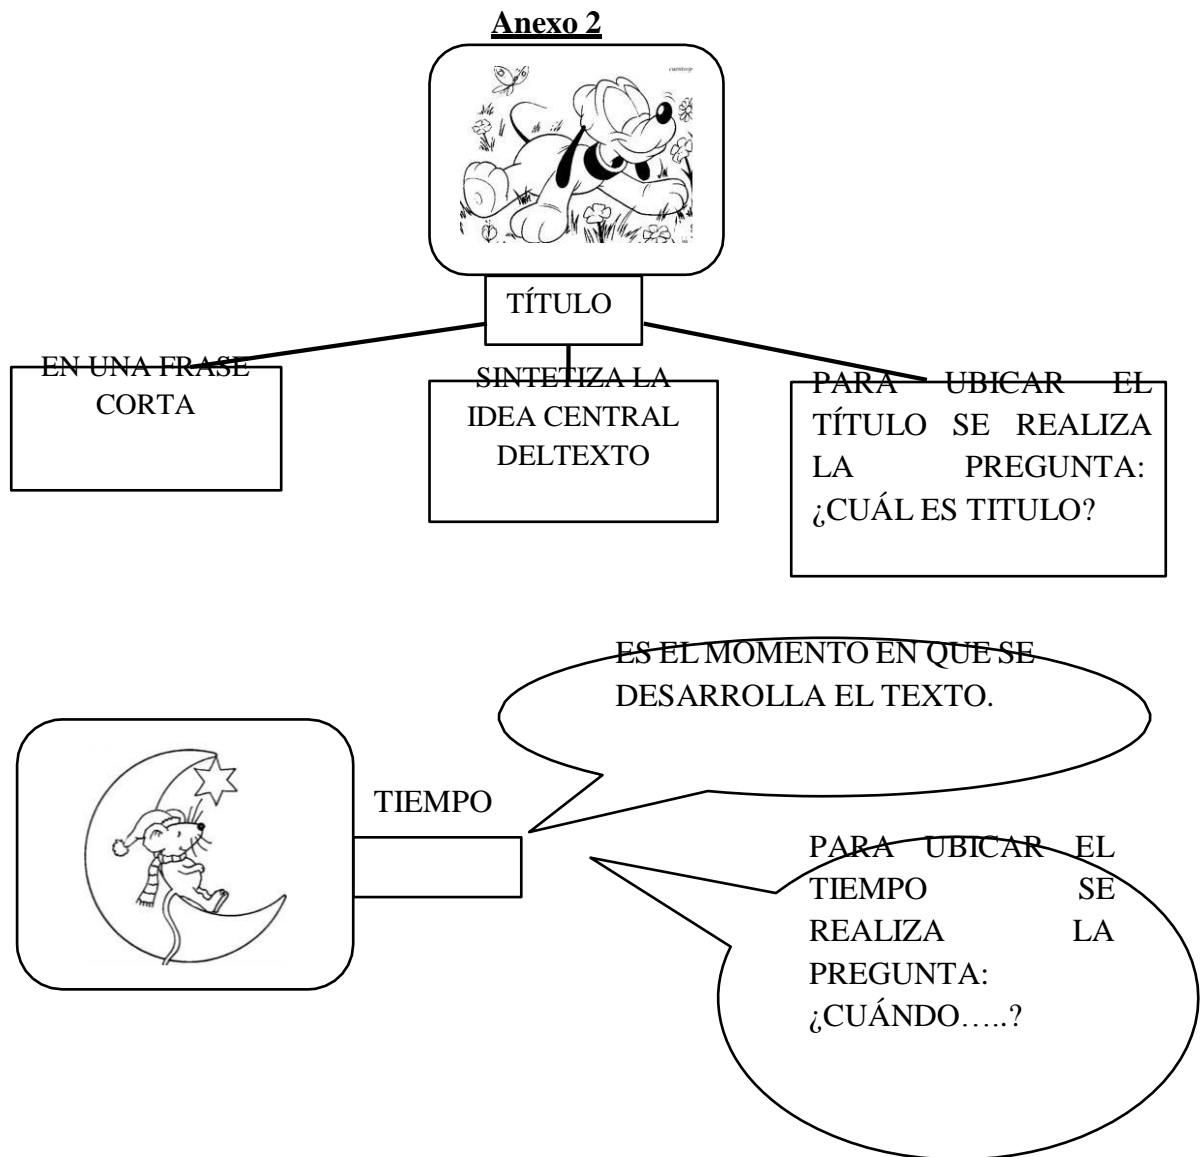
Anexo 2

TÍTULO

EN UNA FRASE CORTA

SINTETIZA LA IDEA CENTRAL DELTEXTO

PARA UBICAR EL TÍTULO SE REALIZA LA PREGUNTA: ¿CUÁL ES TITULO?

ES EL MOMENTO EN QUE SE DESARROLLA EL TEXTO.

TIEMPO

PARA UBICAR EL TIEMPO SE REALIZA LA PREGUNTA: ¿CUÁNDO…..?